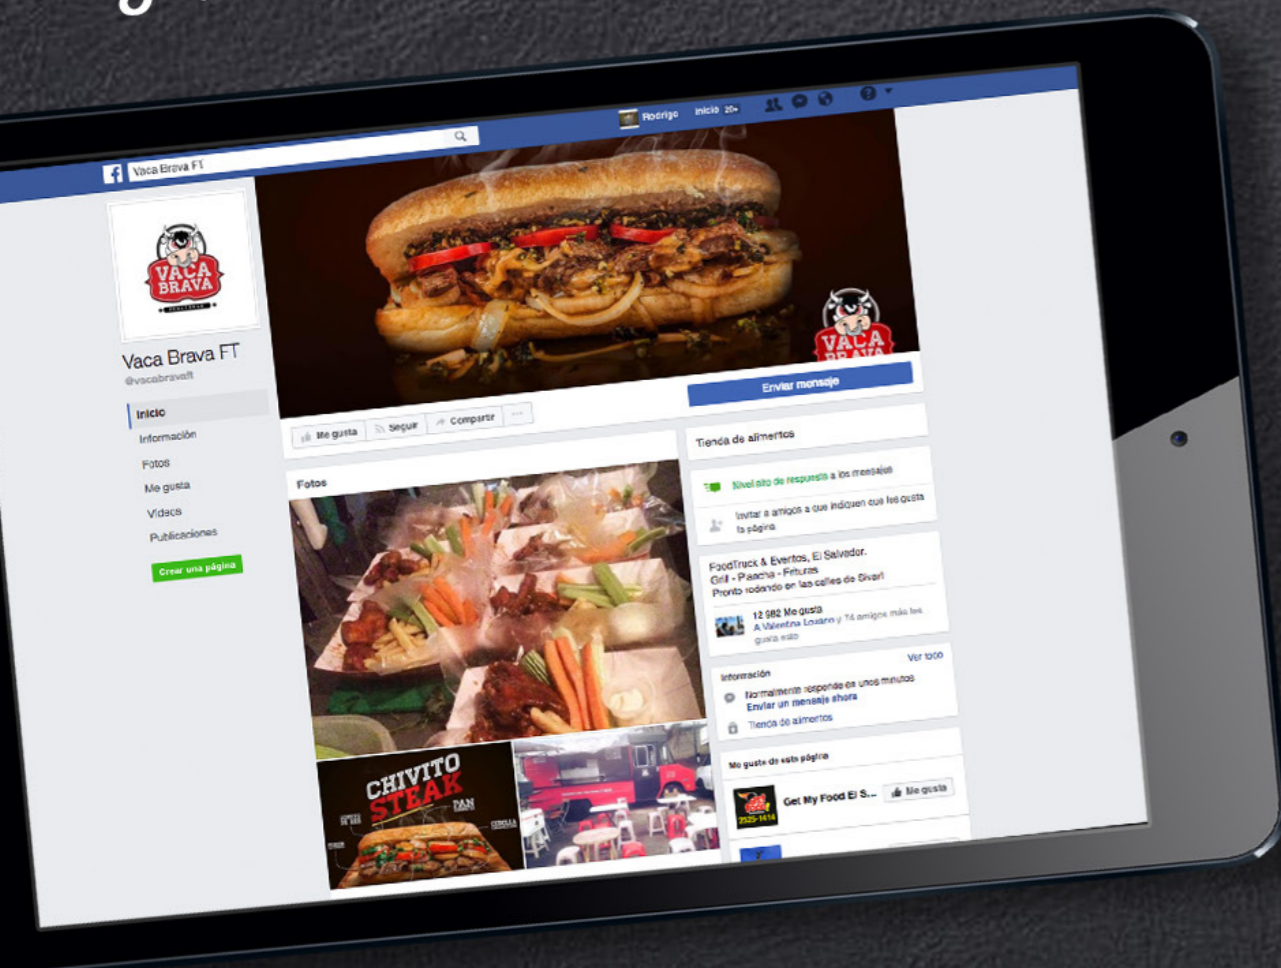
Vaca Brava FT

Rodrigo Inicio 20+

VACA BRAVA

Vaca Brava FT
@vacabravaft

Inicio
Información
Fotos
Me gusta
Videos
Publicaciones

Crear una página

VACA BRAVA

Enviar mensaje

Me gusta Seguir Compartir ...

Tienda de alimentos

Fotos

Nivel alto de respuesta a los mensajes

Invitar a amigos a que indiquen que les gusta la página

FoodTruck & Eventos, El Salvador. Grill - Plancha - Frituras Pronto rodando en las calles de Sivar!

12 982 Me gusta
A Valentina Lozano y 74 amigos más les gusta esto

Información Ver todo

Normalmente responde en unos minutos
Enviar un mensaje ahora

Tienda de alimentos

Me gusta de esta página

Get My Food El S... Me gusta

CHIVITO STEAK
PAN
CEBOLLA